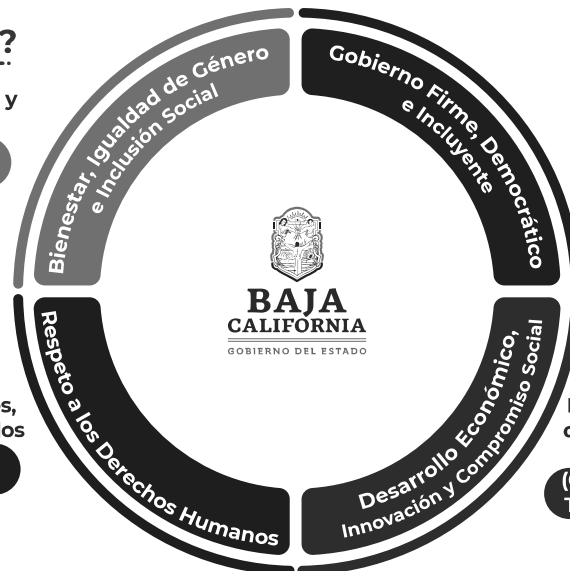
?

y

s,
os

Bienestar, Igualdad de Género e Inclusión Social

Gobierno Firme, Democrático e Incluyente

BAJA
CALIFORNIA
GOBIERNO DEL ESTADO

Respeto a los Derechos Humanos

Desarrollo Económico, Innovación y Compromiso Social